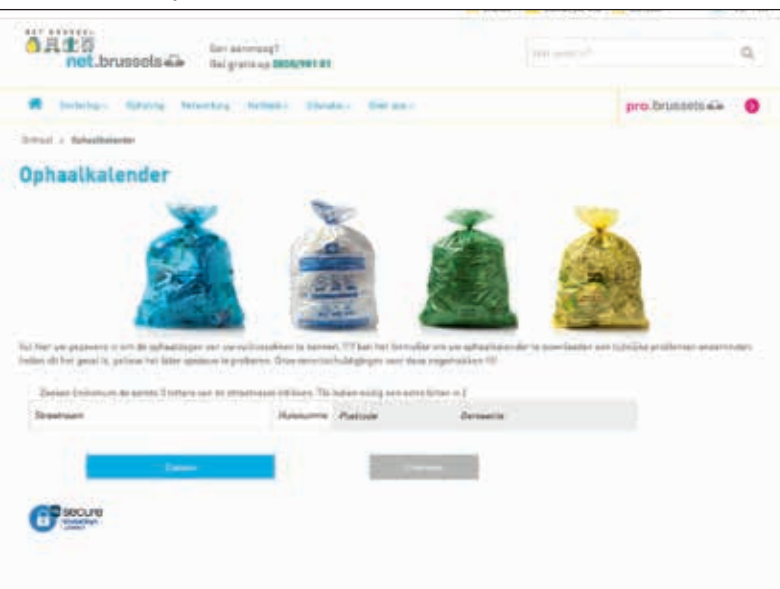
NET BRUSSEL
net.brussels

Een aanvraag?
Bel gratis op 0800/981 81

Wat zoekt u?

Ontdekop · Ophaling · Netwerking · Notities · Diensten · Over ons

pro.brussels

Onthaal > Ophaalkalender

Ophaalkalender

Vul hier uw gegevens in om de ophaaldagen van uw vuilniszakken te kennen. ??? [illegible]

Gelieve minimum de eerste 3 letters van de straatnaam in te vullen. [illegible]

Straatnaam | Huisnummer | Postcode | Gemeente

Zoeken

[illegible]

secure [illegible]